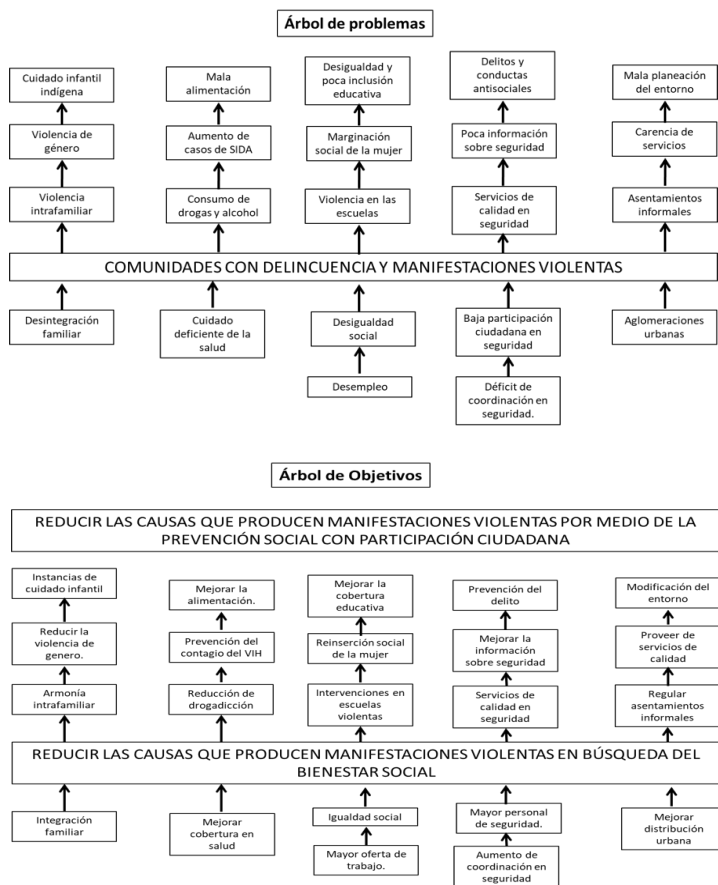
Árbol de problemas

Cuidado infantil indígena

Violencia de género

Violencia intrafamiliar

Mala alimentación

Aumento de casos de SIDA

Consumo de drogas y alcohol

Desigualdad y poca inclusión educativa

Marginación social de la mujer

Violencia en las escuelas

Delitos y conductas antisociales

Poca información sobre seguridad

Servicios de calidad en seguridad

Mala planeación del entorno

Carencia de servicios

Asentamientos informales

COMUNIDADES CON DELINCUENCIA Y MANIFESTACIONES VIOLENTAS

Desintegración familiar

Cuidado deficiente de la salud

Desigualdad social

Desempleo

Baja participación ciudadana en seguridad

Déficit de coordinación en seguridad.

Aglomeraciones urbanas

Árbol de Objetivos

REDUCIR LAS CAUSAS QUE PRODUCEN MANIFESTACIONES VIOLENTAS POR MEDIO DE LA PREVENCIÓN SOCIAL CON PARTICIPACIÓN CIUDADANA

Instancias de cuidado infantil

Reducir la violencia de genero.

Armonía intrafamiliar

Mejorar la alimentación.

Prevención del contagio del VIH

Reducción de drogadicción

Mejorar la cobertura educativa

Reinserción social de la mujer

Intervenciones en escuelas violentas

Prevención del delito

Mejorar la información sobre seguridad

Servicios de calidad en seguridad

Modificación del entorno

Proveer de servicios de calidad

Regular asentamientos informales

REDUCIR LAS CAUSAS QUE PRODUCEN MANIFESTACIONES VIOLENTAS EN BÚSQUEDA DEL BIENESTAR SOCIAL

Integración familiar

Mejorar cobertura en salud

Igualdad social

Mayor oferta de trabajo.

Mayor personal de seguridad.

Aumento de coordinación en seguridad

Mejorar distribución urbana